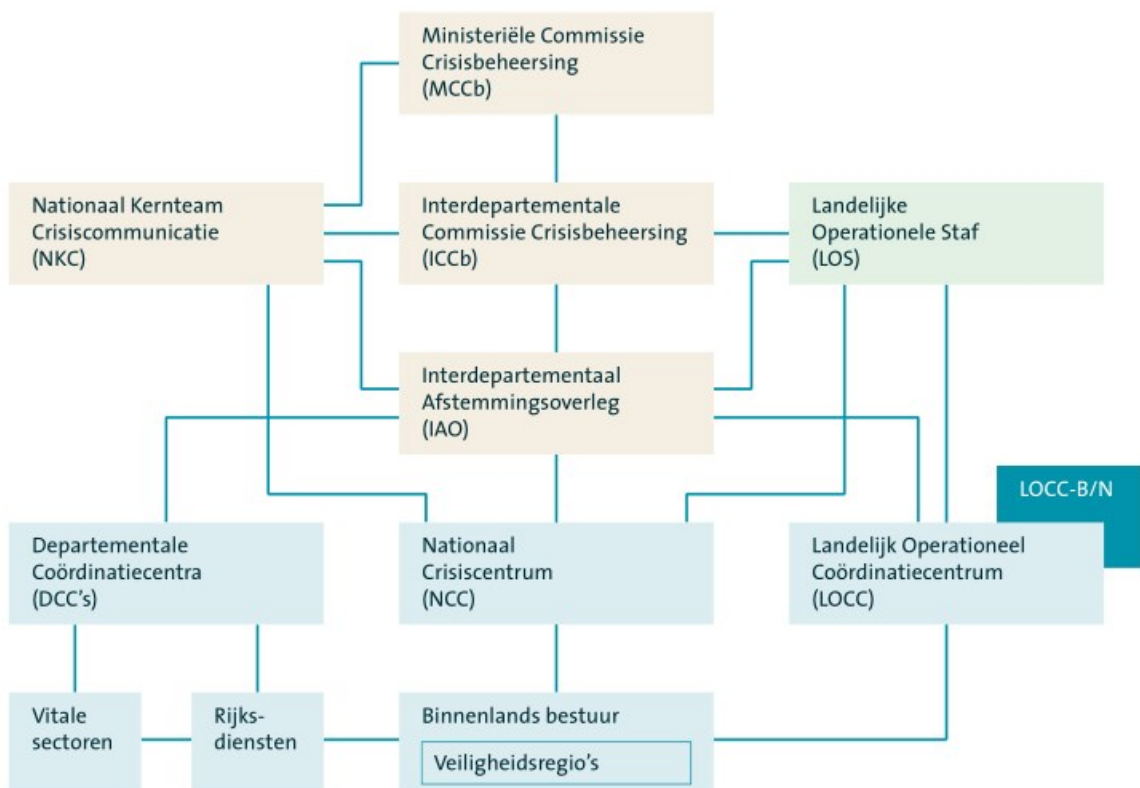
Ministeriële Commissie Crisisbeheersing (MCCb)

Nationaal Kernteam Crisiscommunicatie (NKC)

Interdepartementale Commissie Crisisbeheersing (ICCb)

Landelijke Operationele Staf (LOS)

Interdepartementaal Afstemmingsoverleg (IAO)

LOCC-B/N

Departementale Coördinatiecentra (DCC's)

Nationaal Crisiscentrum (NCC)

Landelijk Operationeel Coördinatiecentrum (LOCC)

Vitale sectoren

Rijksdiensten

Binnenlands bestuur

Veiligheidsregio's